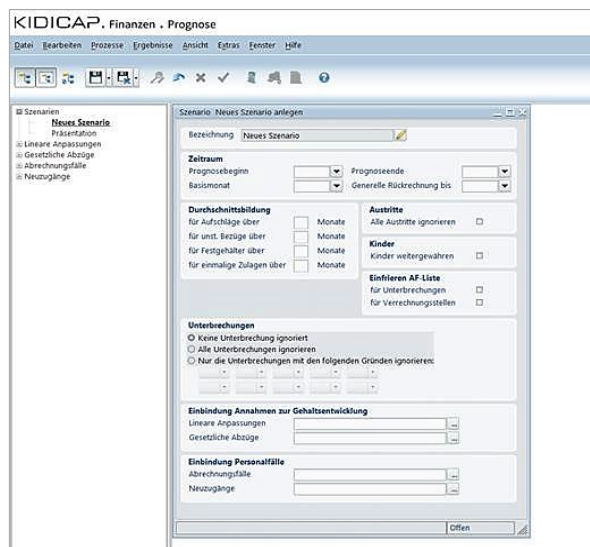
KIDICAP. Finanzen . Prognose

Datei Bearbeiten Prozesse Ergebnisse Ansicht Extras Fenster Hilfe

Szenarien
Neues Szenario
Präsentation
Lineare Anpassungen
Gesetzliche Abzüge
Abrechnungsfälle
Neuzugänge

Szenario Neues Szenario anlegen

Bezeichnung Neues Szenario

Zeitraum
Prognosebeginn
Basismonat
Prognoseende
Generelle Rückrechnung bis

Durchschnittsbildung
für Aufschläge über Monate
für unst. Bezüge über Monate
für Festgehälter über Monate
für einmalige Zulagen über Monate

Austritte
Alle Austritte ignorieren

Kinder
Kinder weitergewähren

Einfrieren AF-Liste
für Unterbrechungen
für Verrechnungsstellen

Unterbrechungen
Keine Unterbrechung ignoriert
Alle Unterbrechungen ignorieren
Nur die Unterbrechungen mit den folgenden Gründen ignorieren:

Einbindung Annahmen zur Gehaltsentwicklung
Lineare Anpassungen
Gesetzliche Abzüge

Einbindung Personalfälle
Abrechnungsfälle
Neuzugänge

Offen